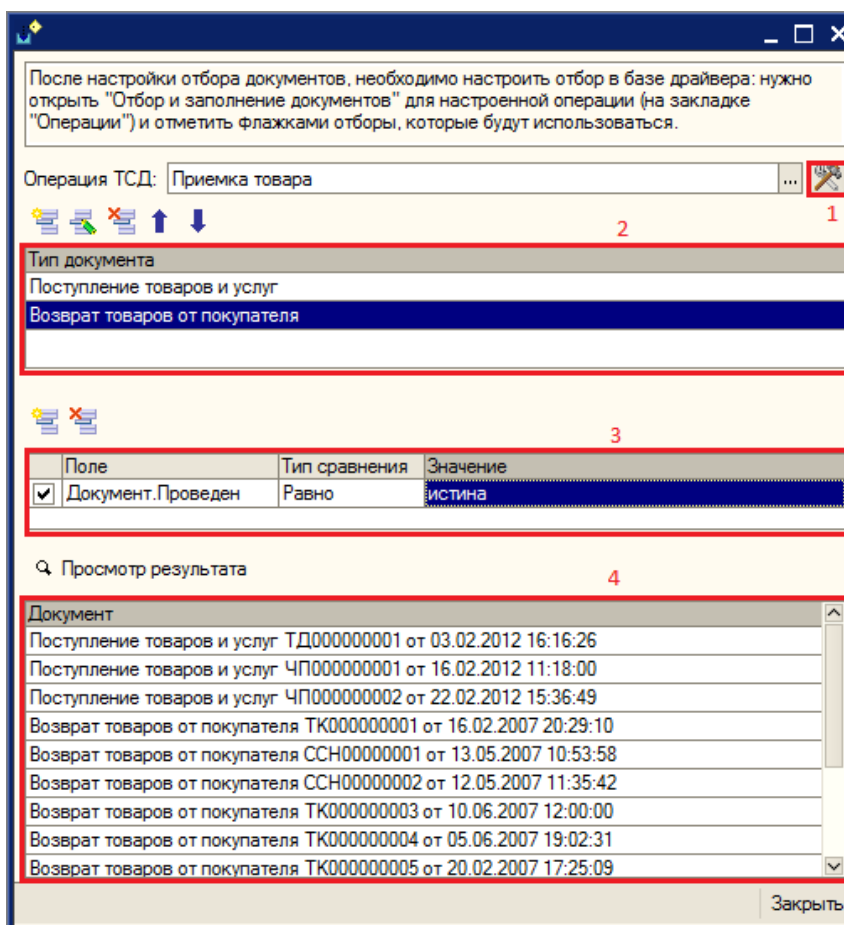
После настройки отбора документов, необходимо настроить отбор в базе драйвера: нужно открыть "Отбор и заполнение документов" для настроенной операции (на закладке "Операции") и отметить флажками отборы, которые будут использоваться.

Операция ТСД: Приемка товара ...

1

2

| Тип документа |
|---|
| Поступление товаров и услуг |
| Возврат товаров от покупателя |

3

| | Поле | Тип сравнения | Значение |
|---|---|---|---|
| ✓ | Документ.Проведен | Равно | истина |

Просмотр результата

4

| Документ |
|---|
| Поступление товаров и услуг ТД000000001 от 03.02.2012 16:16:26 |
| Поступление товаров и услуг ЧП000000001 от 16.02.2012 11:18:00 |
| Поступление товаров и услуг ЧП000000002 от 22.02.2012 15:36:49 |
| Возврат товаров от покупателя ТК000000001 от 16.02.2007 20:29:10 |
| Возврат товаров от покупателя ССН00000001 от 13.05.2007 10:53:58 |
| Возврат товаров от покупателя ССН00000002 от 12.05.2007 11:35:42 |
| Возврат товаров от покупателя ТК000000003 от 10.06.2007 12:00:00 |
| Возврат товаров от покупателя ТК000000004 от 05.06.2007 19:02:31 |
| Возврат товаров от покупателя ТК000000005 от 20.02.2007 17:25:09 |

Закрыть